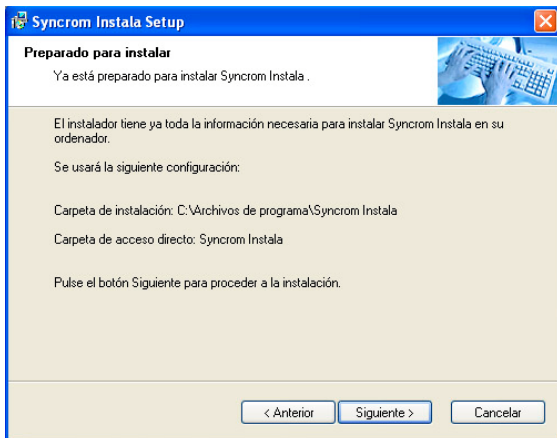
Syncrom Instala Setup

Preparado para instalar

Ya está preparado para instalar Syncrom Instala .

El instalador tiene ya toda la información necesaria para instalar Syncrom Instala en su ordenador.

Se usará la siguiente configuración:

Carpeta de instalación: C:\Archivos de programa\Syncrom Instala

Carpeta de acceso directo: Syncrom Instala

Pulse el botón Siguiente para proceder a la instalación.

< Anterior
Siguiente >
Cancelar